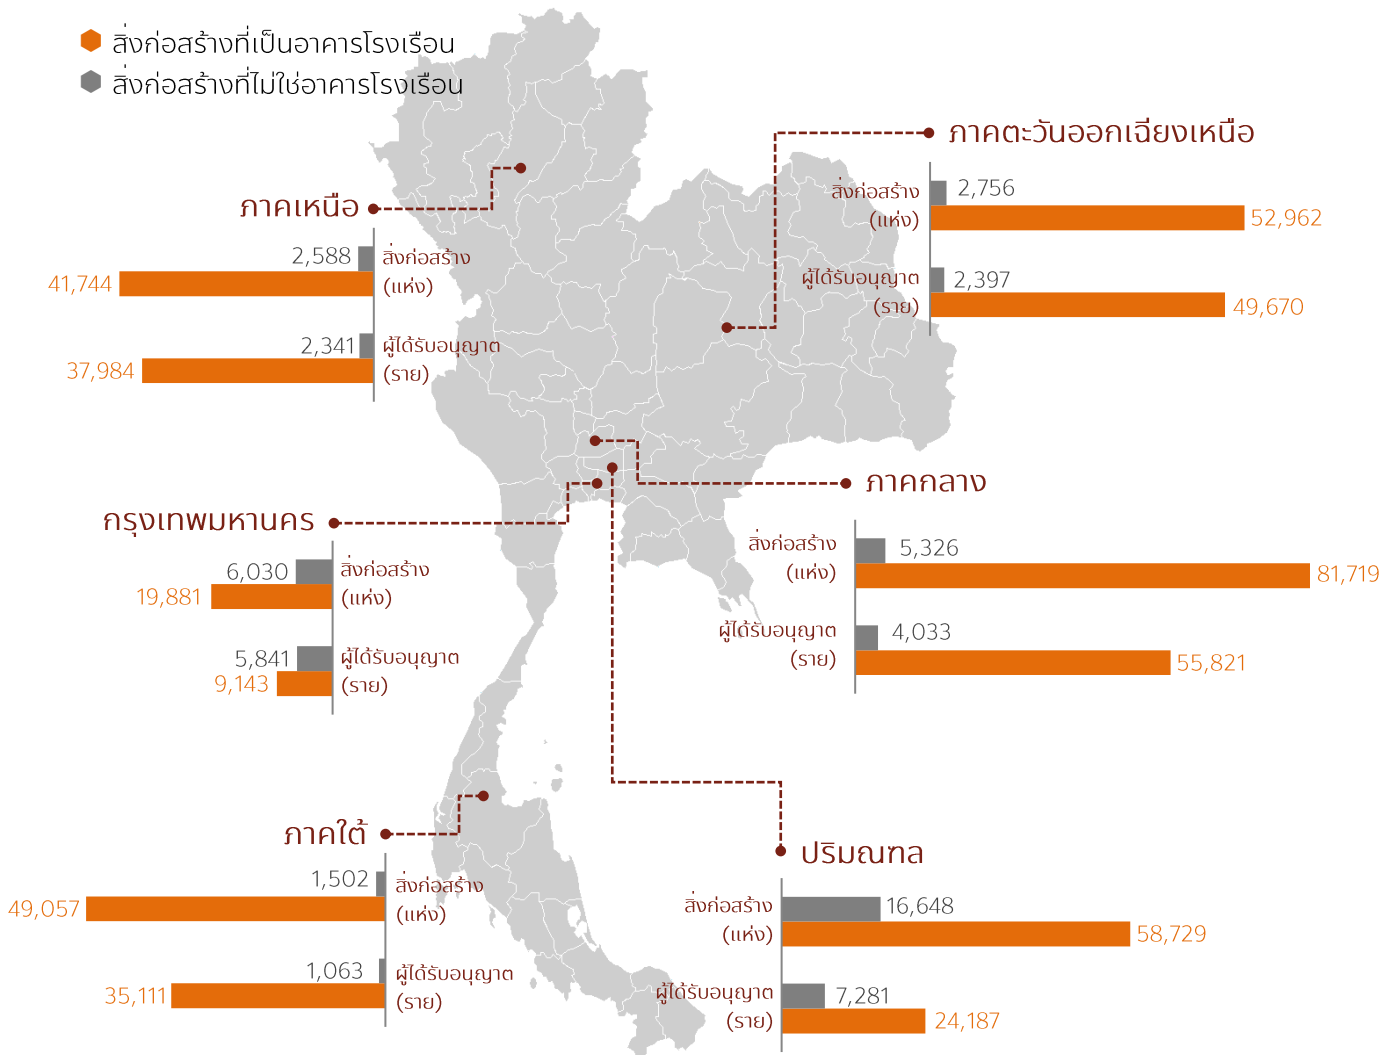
สิ่งก่อสร้างที่เป็นอาคารโรงเรือน
สิ่งก่อสร้างที่ไม่ใช่อาคารโรงเรือน

ภาคเหนือ
2,588 สิ่งก่อสร้าง (แห่ง)
41,744
2,341 ผู้ได้รับอนุญาต (ราย)
37,984

ภาคตะวันออกเฉียงเหนือ
สิ่งก่อสร้าง (แห่ง) 2,756
52,962
ผู้ได้รับอนุญาต (ราย) 2,397
49,670

ภาคกลาง
สิ่งก่อสร้าง (แห่ง) 5,326
81,719
ผู้ได้รับอนุญาต (ราย) 4,033
55,821

กรุงเทพมหานคร
6,030 สิ่งก่อสร้าง (แห่ง)
19,881
5,841 ผู้ได้รับอนุญาต (ราย)
9,143

ภาคใต้
1,502 สิ่งก่อสร้าง (แห่ง)
49,057
1,063 ผู้ได้รับอนุญาต (ราย)
35,111

ปริมณฑล
สิ่งก่อสร้าง (แห่ง) 16,648
58,729
ผู้ได้รับอนุญาต (ราย) 7,281
24,187